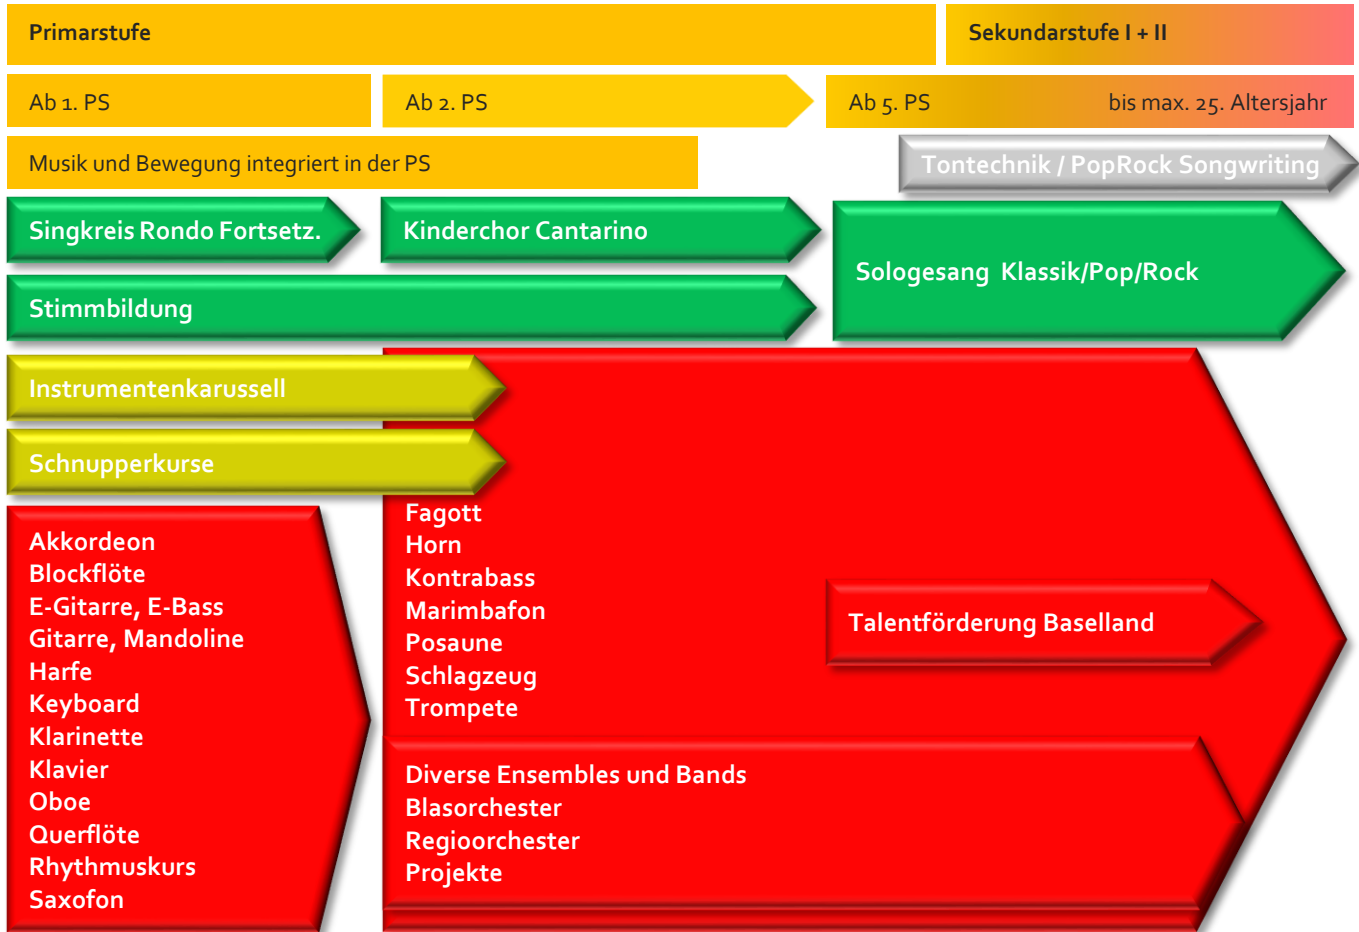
Primarstufe

Sekundarstufe I + II

Ab 1. PS

Ab 2. PS

Ab 5. PS

bis max. 25. Altersjahr

Musik und Bewegung integriert in der PS

Tontechnik / PopRock Songwriting

Singkreis Rondo Fortsetz.

Kinderchor Cantarino

Sologesang Klassik/Pop/Rock

Stimmbildung

Instrumentenkarussell

Schnupperkurse

Akkordeon
Blockflöte
E-Gitarre, E-Bass
Gitarre, Mandoline
Harfe
Keyboard
Klarinette
Klavier
Oboe
Querflöte
Rhythmuskurs
Saxofon

Fagott
Horn
Kontrabass
Marimbafon
Posaune
Schlagzeug
Trompete

Talentförderung Baselland

Diverse Ensembles und Bands
Blasorchester
Regioorchester
Projekte